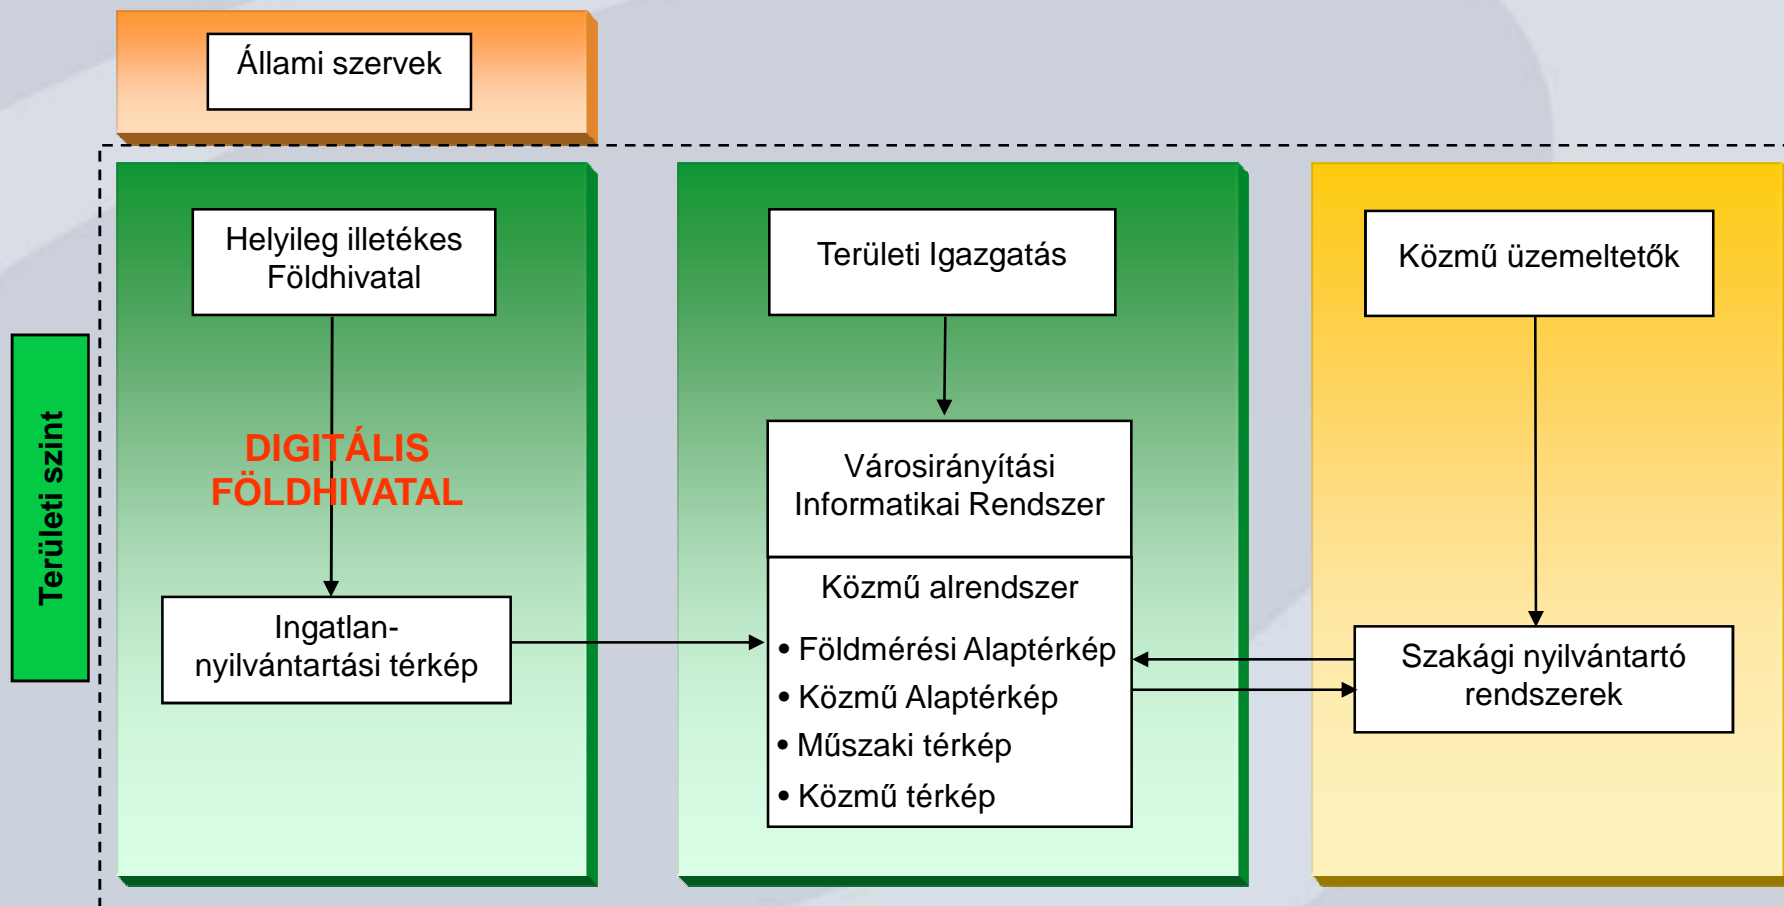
Állami szervek

Területi szint

Helyileg illetékes Földhivatal

DIGITÁLIS FÖLDHIVATAL

Ingatlan-nyilvántartási térkép

Területi Igazgatás

Városirányítási Informatikai Rendszer

Közmű alrendszer

• Földmérési Alaptérkép
• Közmű Alaptérkép
• Műszaki térkép
• Közmű térkép

Közmű üzemeltetők

Szakági nyilvántartó rendszerek